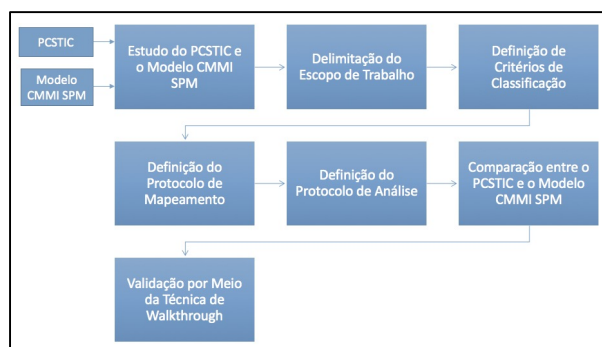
PCSTIC

Modelo CMMI SPM

Estudo do PCSTIC e o Modelo CMMI SPM

Delimitação do Escopo de Trabalho

Definição de Critérios de Classificação

Definição do Protocolo de Mapeamento

Definição do Protocolo de Análise

Comparação entre o PCSTIC e o Modelo CMMI SPM

Validação por Meio da Técnica de Walkthrough